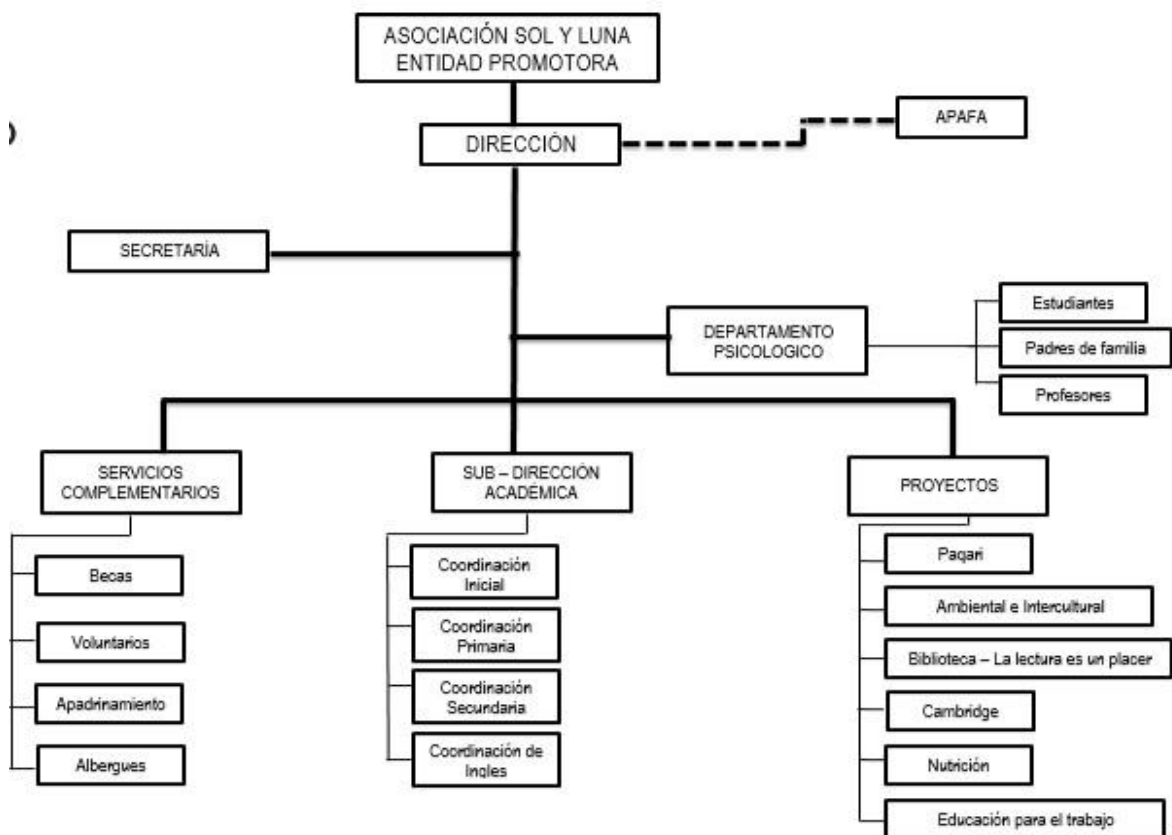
ASOCIACIÓN SOL Y LUNA
ENTIDAD PROMOTORA

DIRECCIÓN

APAFA

SECRETARÍA

DEPARTAMENTO PSICOLOGICO

Estudiantes

Padres de familia

Profesores

SERVICIOS COMPLEMENTARIOS

Becas

Voluntarios

Apadrinamiento

Albergues

SUB – DIRECCIÓN ACADÉMICA

Coordinación Inicial

Coordinación Primaria

Coordinación Secundaria

Coordinación de Ingles

PROYECTOS

Paqari

Ambiental e Intercultural

Biblioteca – La lectura es un placer

Cambridge

Nutrición

Educación para el trabajo